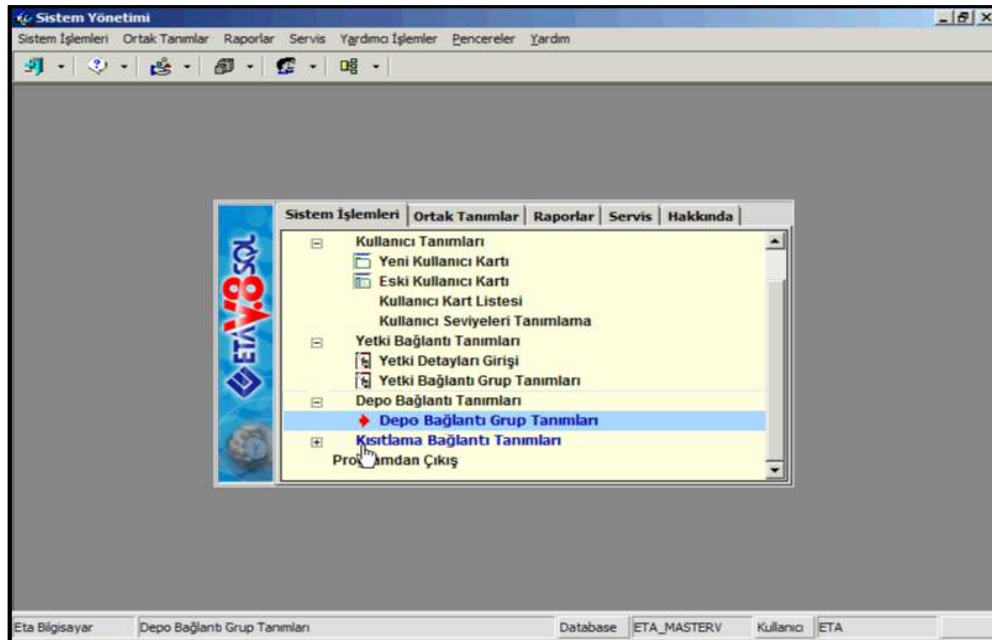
Sistem Yönetimi

Sistem İşlemleri Ortak Tanımlar Raporlar Servis Yardımcı İşlemler Pencereler Yardım

ETA V.8 SQL

Sistem İşlemleri | Ortak Tanımlar | Raporlar | Servis | Hakkında

Kullanıcı Tanımları
Yeni Kullanıcı Kartı
Eski Kullanıcı Kartı
Kullanıcı Kart Listesi
Kullanıcı Seviyeleri Tanımlama
Yetki Bağlantı Tanımları
Yetki Detayları Girişi
Yetki Bağlantı Grup Tanımları
Depo Bağlantı Tanımları
Depo Bağlantı Grup Tanımları
Kısıtlama Bağlantı Tanımları
Pro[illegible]mdan Çıkış

Eta Bilgisayar | Depo Bağlantı Grup Tanımları | Database | ETA_MASTERV | Kullanıcı | ETA